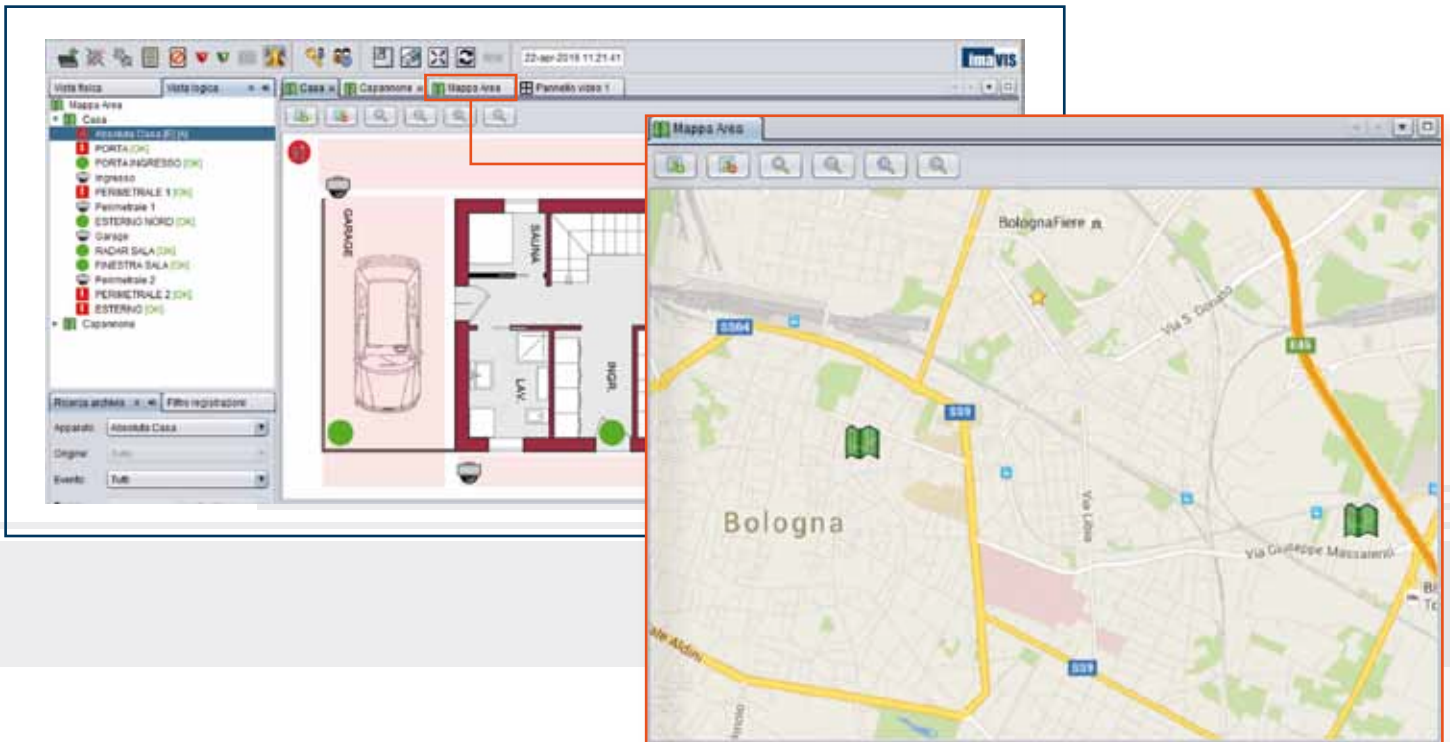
22-apr-2016 11:21:41

Imavis

Vista fisica
Vista logica

Casa
Capannone
Mappa Area
Pannello video 1

Mappa Area
Casa
Absoluta Casa [F] [A]
PORTA [OK]
PORTA INGRESSO [OK]
Ingresso
PERIMETRALE 1 [OK]
Perimetrale 1
ESTERNO NORD [OK]
Garage
RADAR SALA [OK]
FINESTRA SALA [OK]
Perimetrale 2
PERIMETRALE 2 [OK]
ESTERNO [OK]
Capannone

Ricerca archivio
Filtro registrazione
Apparato: Absoluta Casa
Origine: Tutti
Evento: Tutti

GARAGE
SAUNA
LAV.
INGR.

Mappa Area

BolognaFiere
Via S. Donato
SS64
E45
SS9
Via Libia
Bologna
Via Giuseppe Massarenti
SS9
Viale Aldini